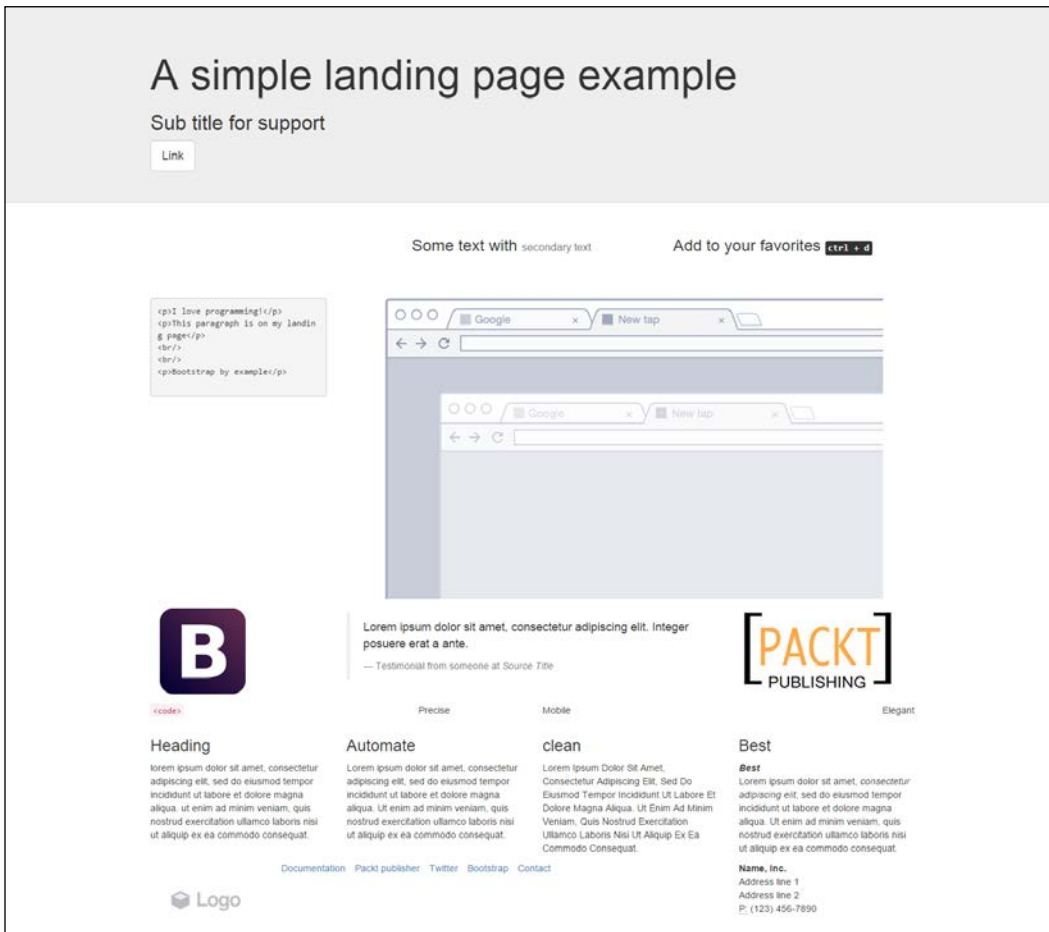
A simple landing page example

Sub title for support

Link

Some text with secondary text

Add to your favorites ctrl + d

<p>I love programming!</p>
<p>This paragraph is on my landing page</p>
<br/>
<br/>
<p>Bootstrap by example</p>

Google × New tap ×

Google × New tap ×

B

Lorem ipsum dolor sit amet, consectetur adipiscing elit. Integer posuere erat a ante.

— Testimonial from someone at Source Title

PACKT PUBLISHING

<code>

Precise

Mobile

Elegant

Heading

lorem ipsum dolor sit amet, consectetur adipiscing elit, sed do eiusmod tempor incididunt ut labore et dolore magna aliqua. ut enim ad minim veniam, quis nostrud exercitation ullamco laboris nisi ut aliquip ex ea commodo consequat.

Automate

Lorem ipsum dolor sit amet, consectetur adipiscing elit, sed do eiusmod tempor incididunt ut labore et dolore magna aliqua. Ut enim ad minim veniam, quis nostrud exercitation ullamco laboris nisi ut aliquip ex ea commodo consequat.

clean

Lorem Ipsum Dolor Sit Amet, Consectetur Adipiscing Elit, Sed Do Eiusmod Tempor Incididunt Ut Labore Et Dolore Magna Aliqua. Ut Enim Ad Minim Veniam, Quis Nostrud Exercitation Ullamco Laboris Nisi Ut Aliquip Ex Ea Commodo Consequat.

Best

Best

Lorem ipsum dolor sit amet, consectetur adipiscing elit, sed do eiusmod tempor incididunt ut labore et dolore magna aliqua. Ut enim ad minim veniam, quis nostrud exercitation ullamco laboris nisi ut aliquip ex ea commodo consequat.

Name, Inc.
Address line 1
Address line 2
P: (123) 456-7890

Documentation Packt publisher Twitter Bootstrap Contact

Logo